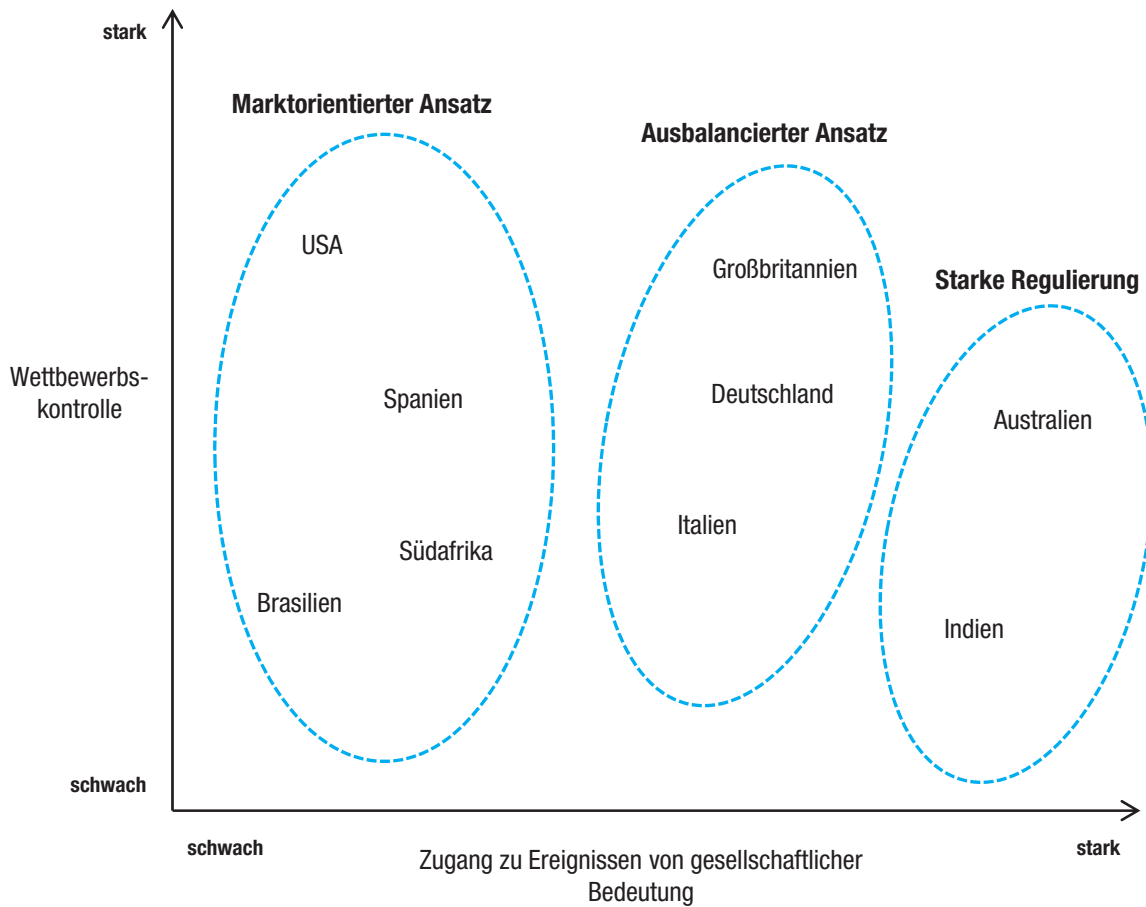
stark

Marktorientierter Ansatz

Ausbalancierter Ansatz

Starke Regulierung

USA

Großbritannien

Wettbewerbskontrolle

Spanien

Deutschland

Australien

Italien

Südafrika

Brasilien

Indien

schwach

schwach

Zugang zu Ereignissen von gesellschaftlicher Bedeutung

stark